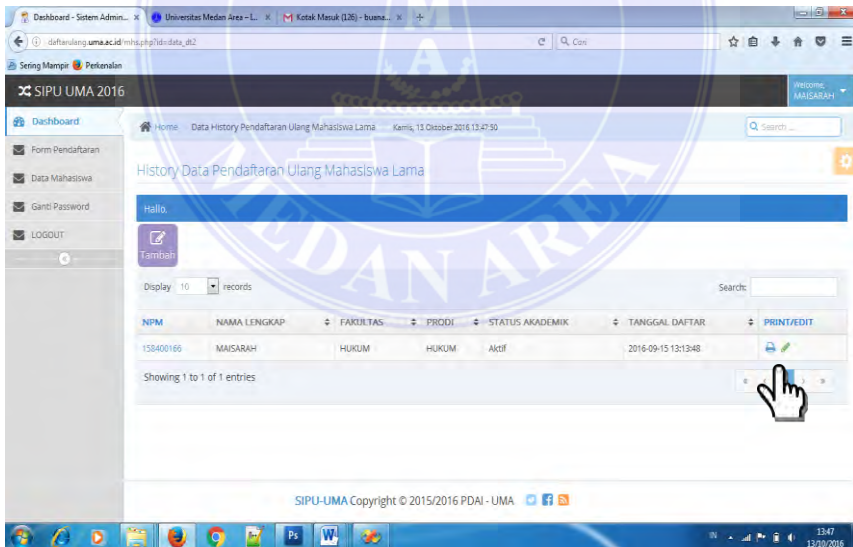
Dashboard - Sistem Admin... × Universitas Medan Area - L... × Kotak Masuk (126) - buana... × +

daftarulang.uma.ac.id/mhs.php?id=data_dt2

Q Cari

Sering Mampir Perkenalan

SIPU UMA 2016

Welcome MAISARAH

Dashboard

Form Pendaftaran

Data Mahasiswa

Ganti Password

LOGOUT

Home Data History Pendaftaran Ulang Mahasiswa Lama Kamis, 13 Oktober 2016 13:47:30

Q Search ...

History Data Pendaftaran Ulang Mahasiswa Lama

Hallo,

Tambah

Display 10 records

Search:

| NPM | NAMA LENGKAP | FAKULTAS | PRODI | STATUS AKADEMIK | TANGGAL DAFTAR | PRINT/EDIT |
|---|---|---|---|---|---|---|
| 158400166 | MAISARAH | HUKUM | HUKUM | Aktif | 2016-09-15 13:13:48 | |

Showing 1 to 1 of 1 entries

SIPU-UMA Copyright © 2015/2016 PDAI - UMA

IN 13:47 13/10/2016